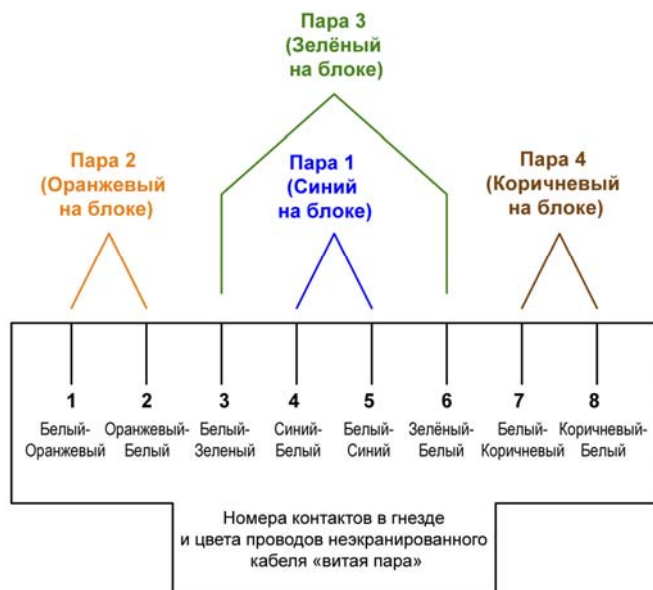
Пара 3
(Зелёный
на блоке)

Пара 2
(Оранжевый
на блоке)

Пара 1
(Синий
на блоке)

Пара 4
(Коричневый
на блоке)

1
Белый-
Оранжевый

2
Оранжевый-
Белый

3
Белый-
Зеленый

4
Синий-
Белый

5
Белый-
Синий

6
Зелёный-
Белый

7
Белый-
Коричневый

8
Коричневый-
Белый

Номера контактов в гнезде
и цвета проводов неэкранированного
кабеля «витая пара»